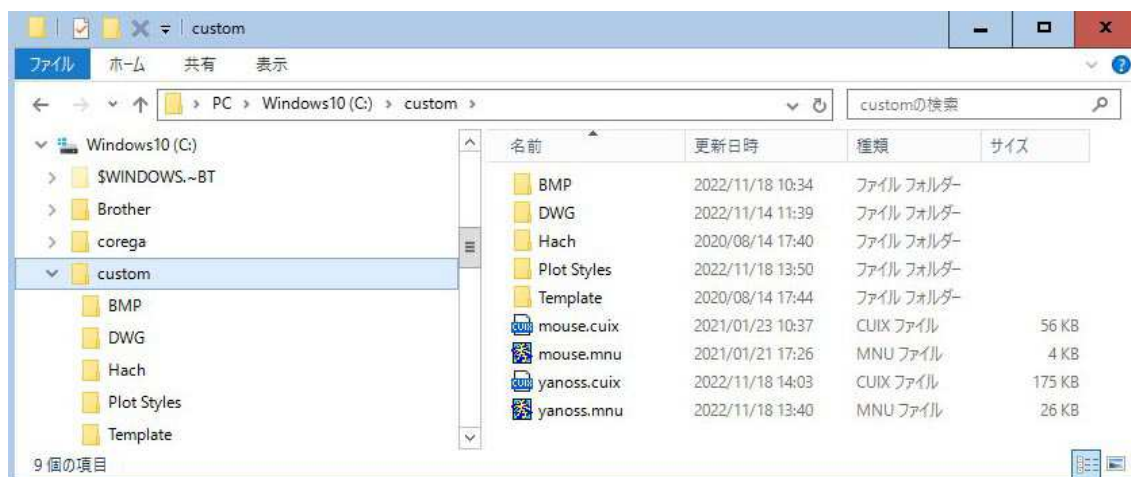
custom

ファイル ホーム 共有 表示

PC > Windows10 (C:) > custom >

customの検索

Windows10 (C:)
$WINDOWS.~BT
Brother
corega
custom
BMP
DWG
Hach
Plot Styles
Template

| 名前 | 更新日時 | 種類 | サイズ |
|---|---|---|---|
| BMP | 2022/11/18 10:34 | ファイル フォルダー | |
| DWG | 2022/11/14 11:39 | ファイル フォルダー | |
| Hach | 2020/08/14 17:40 | ファイル フォルダー | |
| Plot Styles | 2022/11/18 13:50 | ファイル フォルダー | |
| Template | 2020/08/14 17:44 | ファイル フォルダー | |
| mouse.cuix | 2021/01/23 10:37 | CUIX ファイル | 56 KB |
| mouse.mnu | 2021/01/21 17:26 | MNU ファイル | 4 KB |
| yanoss.cuix | 2022/11/18 14:03 | CUIX ファイル | 175 KB |
| yanoss.mnu | 2022/11/18 13:40 | MNU ファイル | 26 KB |

9 個の項目